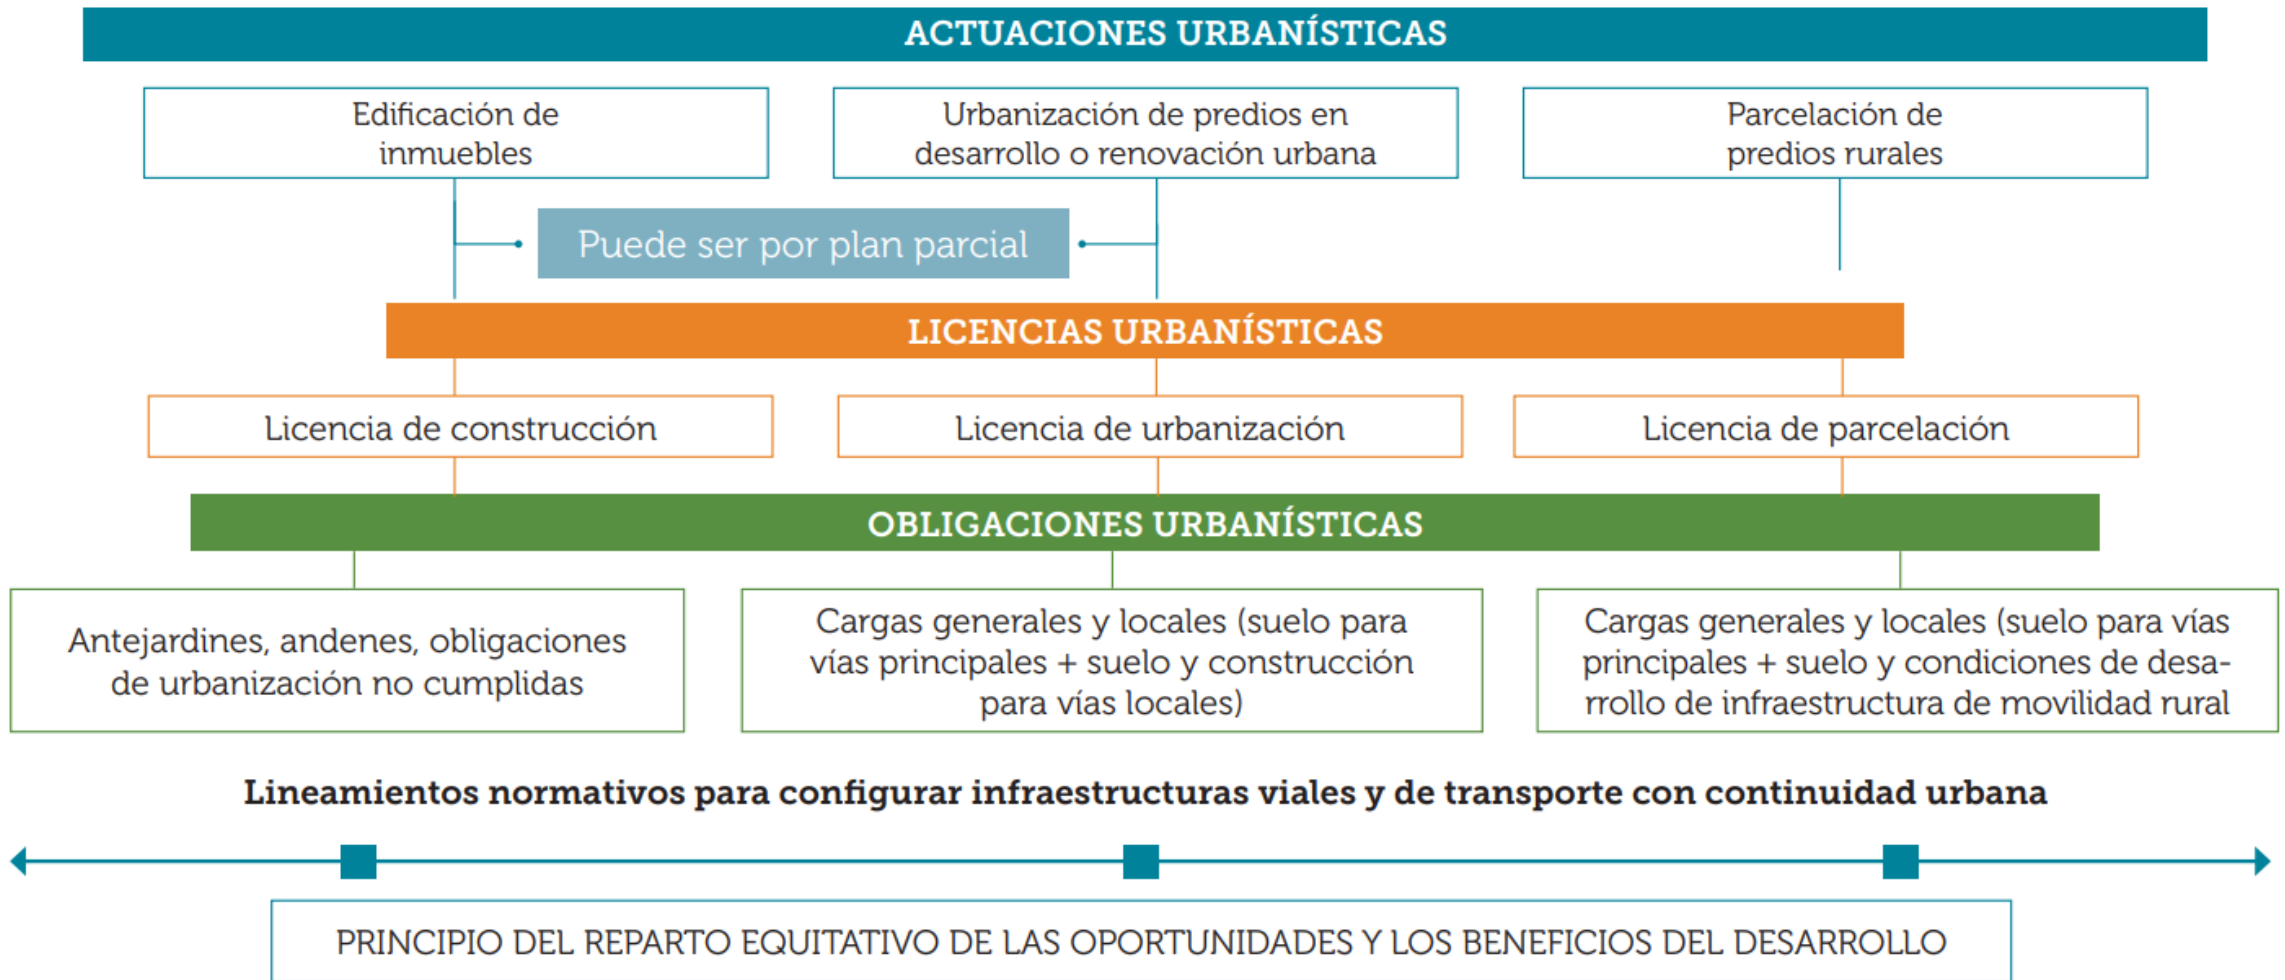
ACTUACIONES URBANÍSTICAS

Edificación de inmuebles

Urbanización de predios en desarrollo o renovación urbana

Parcelación de predios rurales

Puede ser por plan parcial

LICENCIAS URBANÍSTICAS

Licencia de construcción

Licencia de urbanización

Licencia de parcelación

OBLIGACIONES URBANÍSTICAS

Antejardines, andenes, obligaciones de urbanización no cumplidas

Cargas generales y locales (suelo para vías principales + suelo y construcción para vías locales)

Cargas generales y locales (suelo para vías principales + suelo y condiciones de desarrollo de infraestructura de movilidad rural

Lineamientos normativos para configurar infraestructuras viales y de transporte con continuidad urbana

PRINCIPIO DEL REPARTO EQUITATIVO DE LAS OPORTUNIDADES Y LOS BENEFICIOS DEL DESARROLLO